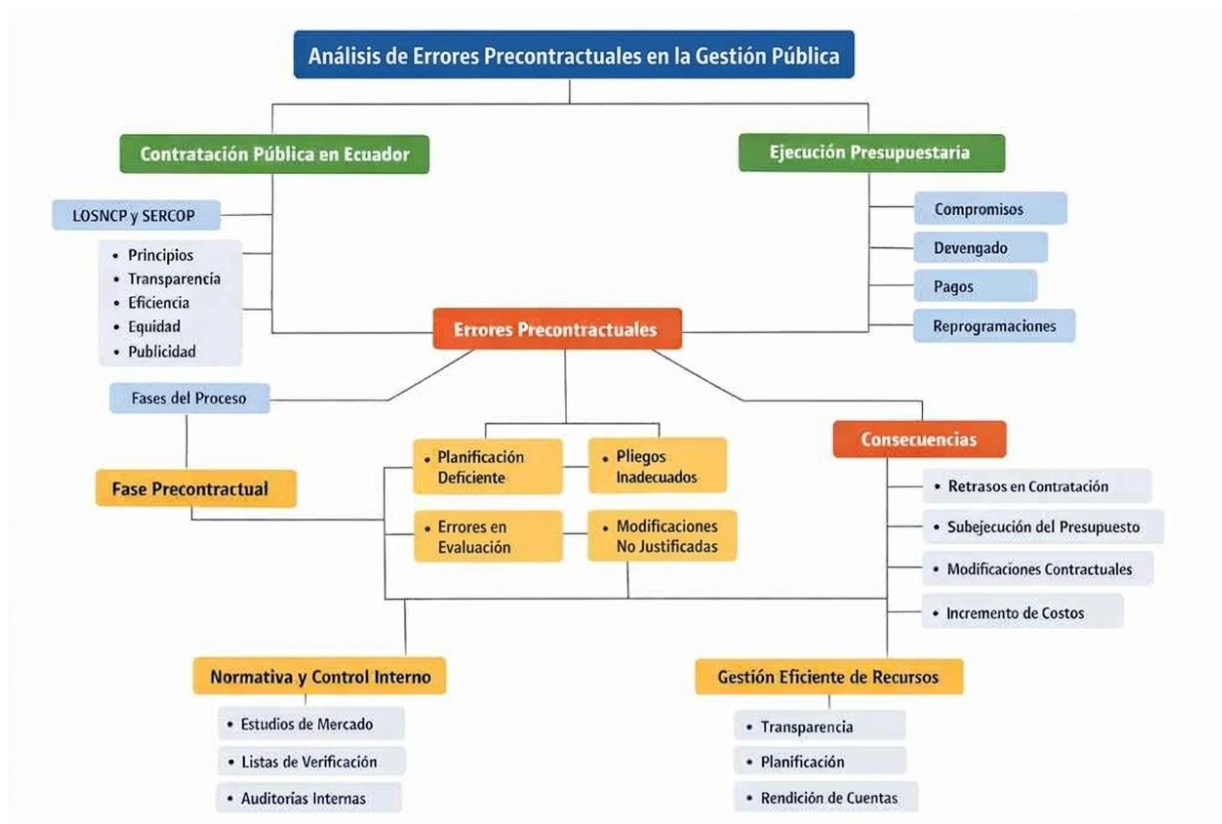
Análisis de Errores Precontractuales en la Gestión Pública

Contratación Pública en Ecuador

LOSNCP y SERCOP

- Principios
- Transparencia
- Eficiencia
- Equidad
- Publicidad

Ejecución Presupuestaria

Compromisos

Devengado

Pagos

Reprogramaciones

Errores Precontractuales

Fases del Proceso

Fase Precontractual

- Planificación Deficiente
- Pliegos Inadecuados
- Errores en Evaluación
- Modificaciones No Justificadas

Consecuencias

- Retrasos en Contratación
- Subejecución del Presupuesto
- Modificaciones Contractuales
- Incremento de Costos

Normativa y Control Interno

- Estudios de Mercado
- Listas de Verificación
- Auditorias Internas

Gestión Eficiente de Recursos

- Transparencia
- Planificación
- Rendición de Cuentas